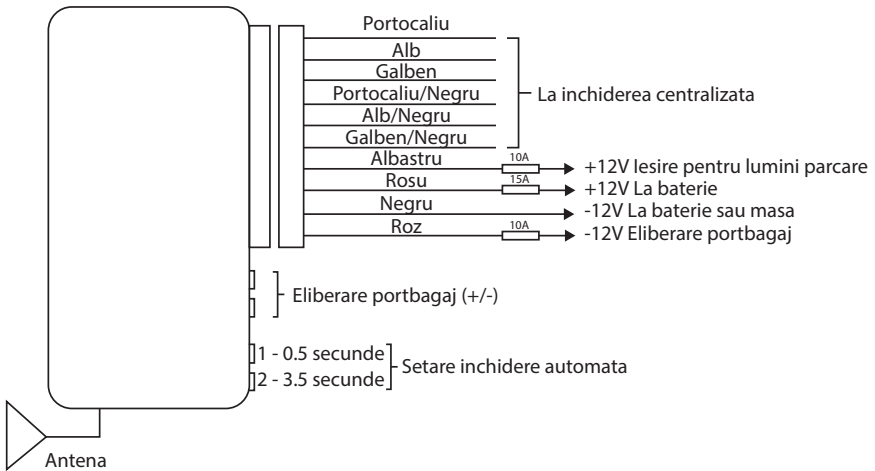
Portocaliu
Alb
Galben
Portocaliu/Negru
Alb/Negru
Galben/Negru

La inchiderea centralizata

Albastru 10A +12V Iesire pentru lumini parcare
Rosu 15A +12V La baterie
Negru -12V La baterie sau masa
Roz 10A -12V Eliberare portbagaj

Eliberare portbagaj (+/-)

1 - 0.5 secunde
2 - 3.5 secunde
Setare inchidere automata

Antena